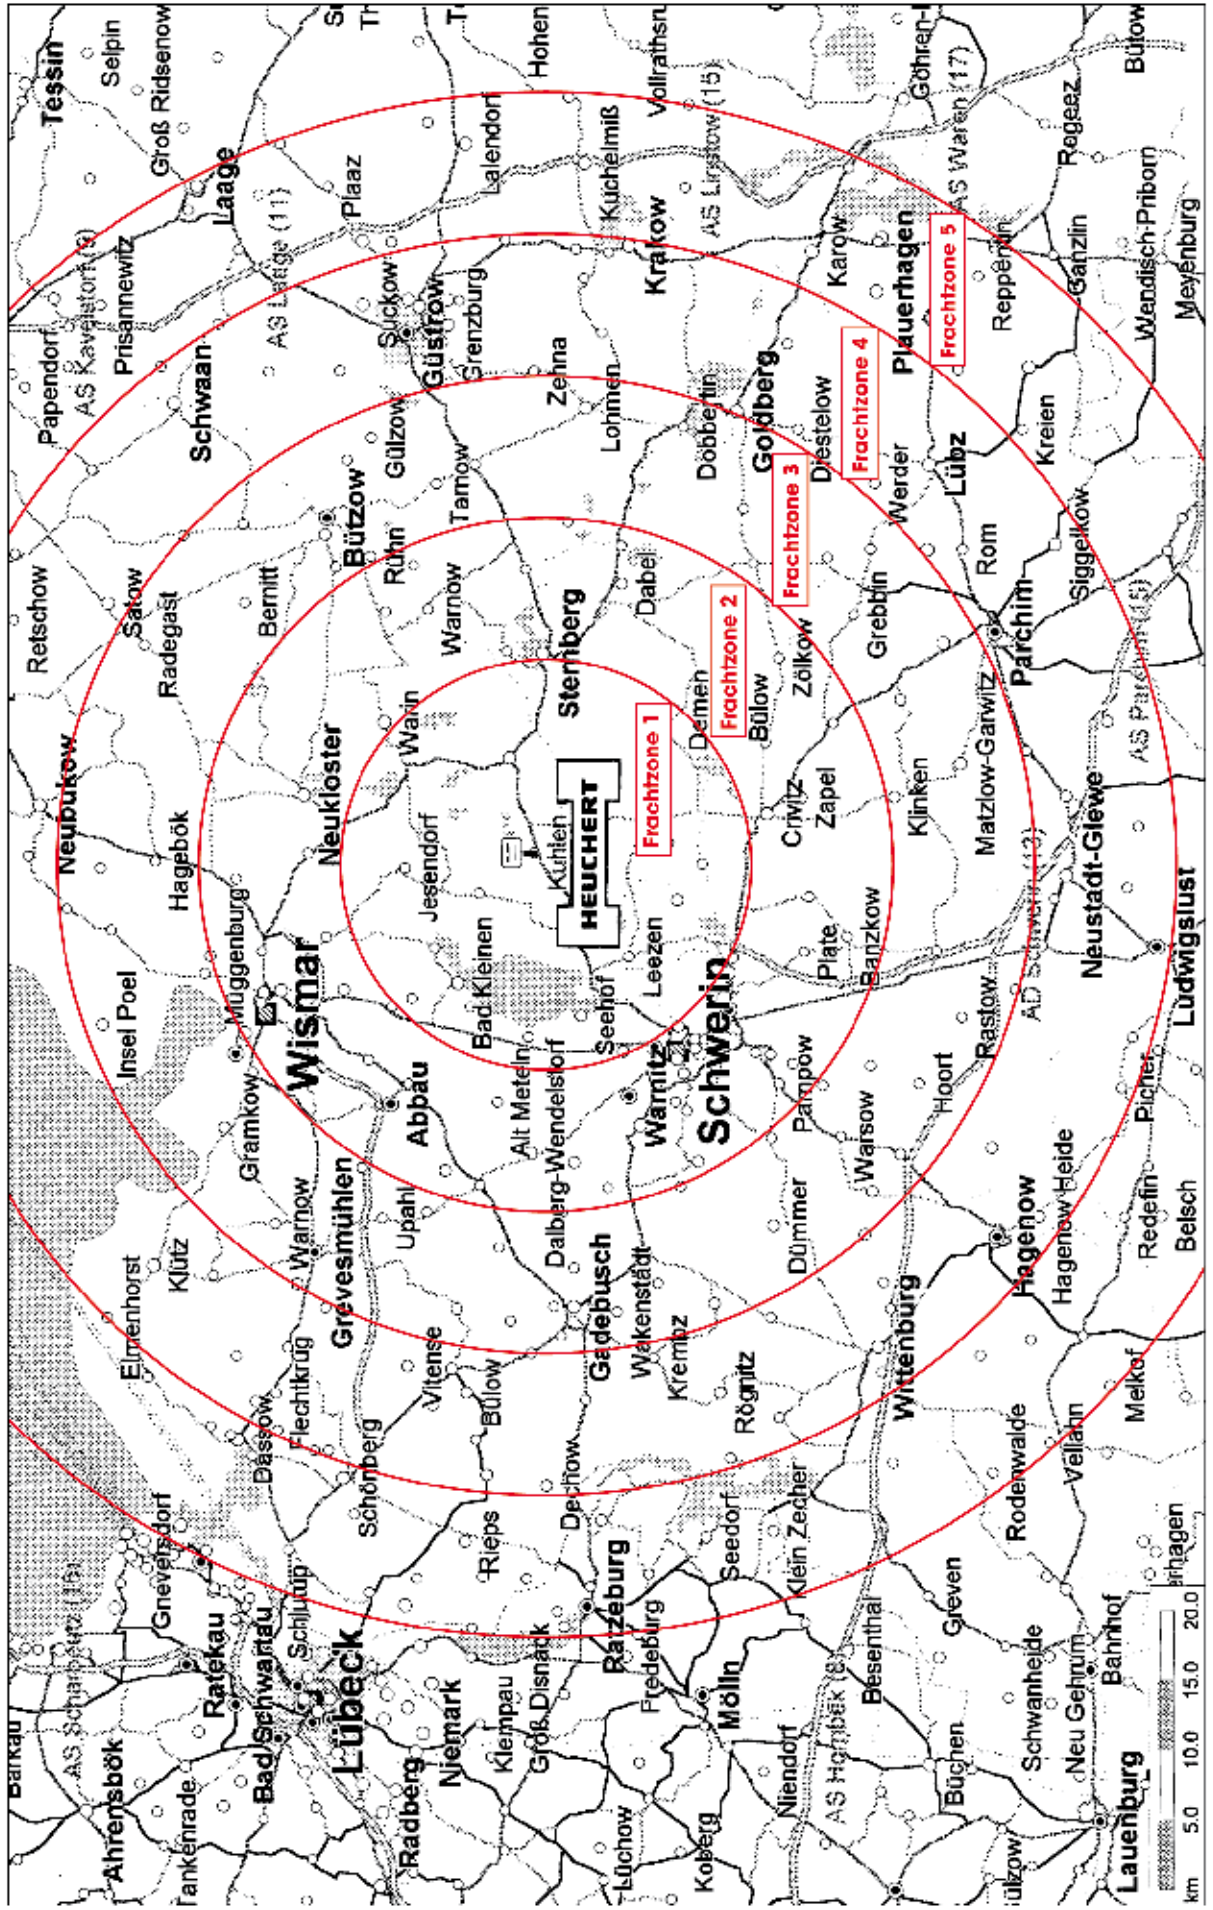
Frachtzone 1
Frachtzone 2
Frachtzone 3
Frachtzone 4
Frachtzone 5

HEUCHERT

Tessin
Selpin
Groß Ridsenow
Laage
Hohen
Vollrathsruhe
Lalendorf
Plaaz
AS Laage (11)
Prisannewitz
AS Kavelstorf (9)
Papendorf
Schwaan
Sückow
Güstrow
Grenzburg
Küchelmiß
Krakow
AS Linstow (15)
Göhren-Lebbin
AS Waren (17)
Bütow
Regeez
Ganzlin
Wendisch-Priborn
Meyenburg
Karow
Plauerhagen
Reppentin
Zehna
Lohmen
Dobbertin
Goldberg
Diestelow
Werder
Lübz
Kreien
Gülzow
Tarnow
Bützow
Rühn
Retschow
Satow
Radegast
Bernitt
Warnow
Sternberg
Dabel
Wendisch-Priborn
Siggelkow
Rom
Parchim
AS Parchim (15)
Grebbin
Zölkow
Bülow
Demen
Neubukow
Hagebök
Neukloster
Warin
Kuhlen
Jesendorf
Crivitz
Zapel
Klinken
Matzlow-Garwitz
Neustadt-Glewe
Ludwigslust
Insel Poel
Muggenburg
Wismar
Bad Kleinen
Leezen
Seehof
Plate
Banzkow
Rastow
Gramkow
Abbau
Alt Meteln
Dalberg-Wendelstorf
Warnitz
Schwerin
Pampow
Warsow
Hoort
Pichen
Klütz
Warnow
Upahl
Grevesmühlen
Gadebusch
Wakenstädt
Dümmer
Hagenow
Hagenow Heide
Redefin
Belsch
Elmenhorst
Flechtkrug
Vitense
Bülow
Krembz
Rögnitz
Wittenburg
Melkof
Vellahn
Rodenwalde
Dassow
Schönberg
Rieps
Dechow
Seedorf
Klein Zecher
Greven
Grevesmühlen
Gneversdorf
AS Scharbeutz (15)
Ratekau
Schlutup
Lübeck
Bad Schwartau
Ratzeburg
Fredeburg
Groß Disnack
Niemark
Klempau
Mölln
Besenthal
Schwanheide
Neu Gehrum
Bahnhof
Bahrhagen
Barkau
Ahrensbök
Tankenrade
Radberg
Lüchow
Koberg
Niendorf
AS Hornbek (8)
Büchen
Gülzow
Lauenburg

km 5.0 10.0 15.0 20.0